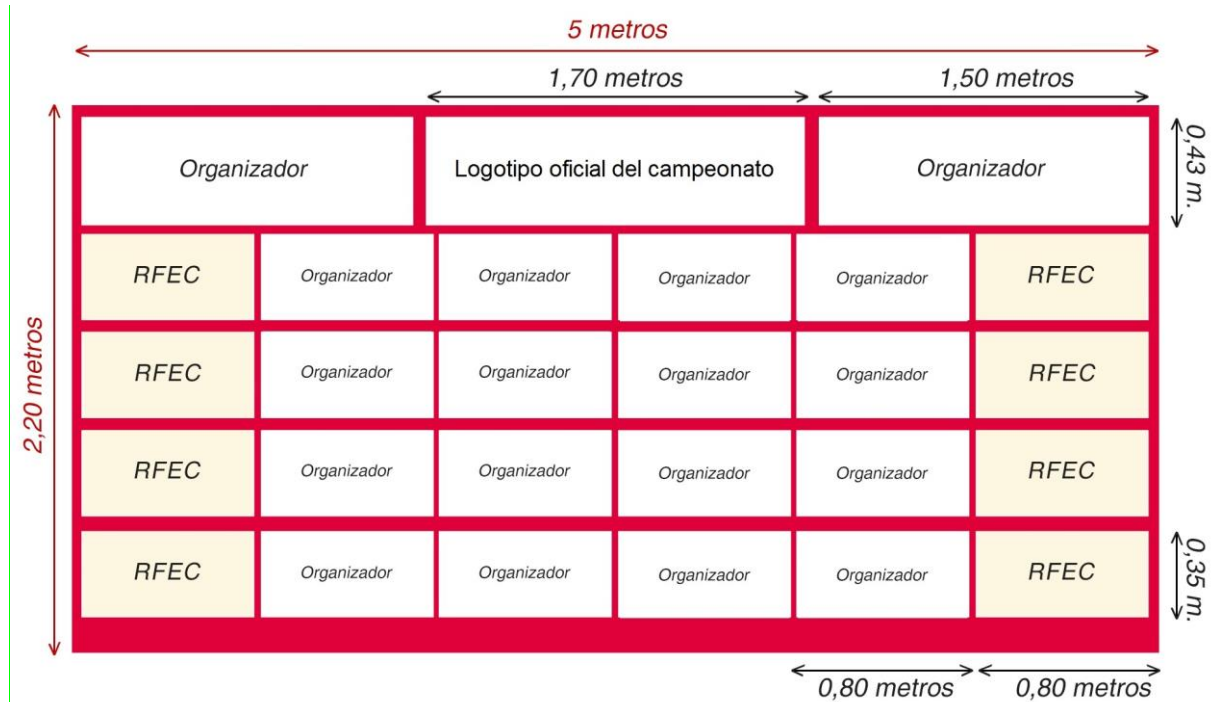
5 metros

1,70 metros

1,50 metros

2,20 metros

0,43 m.

| Organizador | Logotipo oficial del campeonato | Organizador |
|---|---|---|

| RFEC | Organizador | Organizador | Organizador | Organizador | RFEC |
|---|---|---|---|---|---|
| RFEC | Organizador | Organizador | Organizador | Organizador | RFEC |
| RFEC | Organizador | Organizador | Organizador | Organizador | RFEC |
| RFEC | Organizador | Organizador | Organizador | Organizador | RFEC |

0,35 m.

0,80 metros

0,80 metros